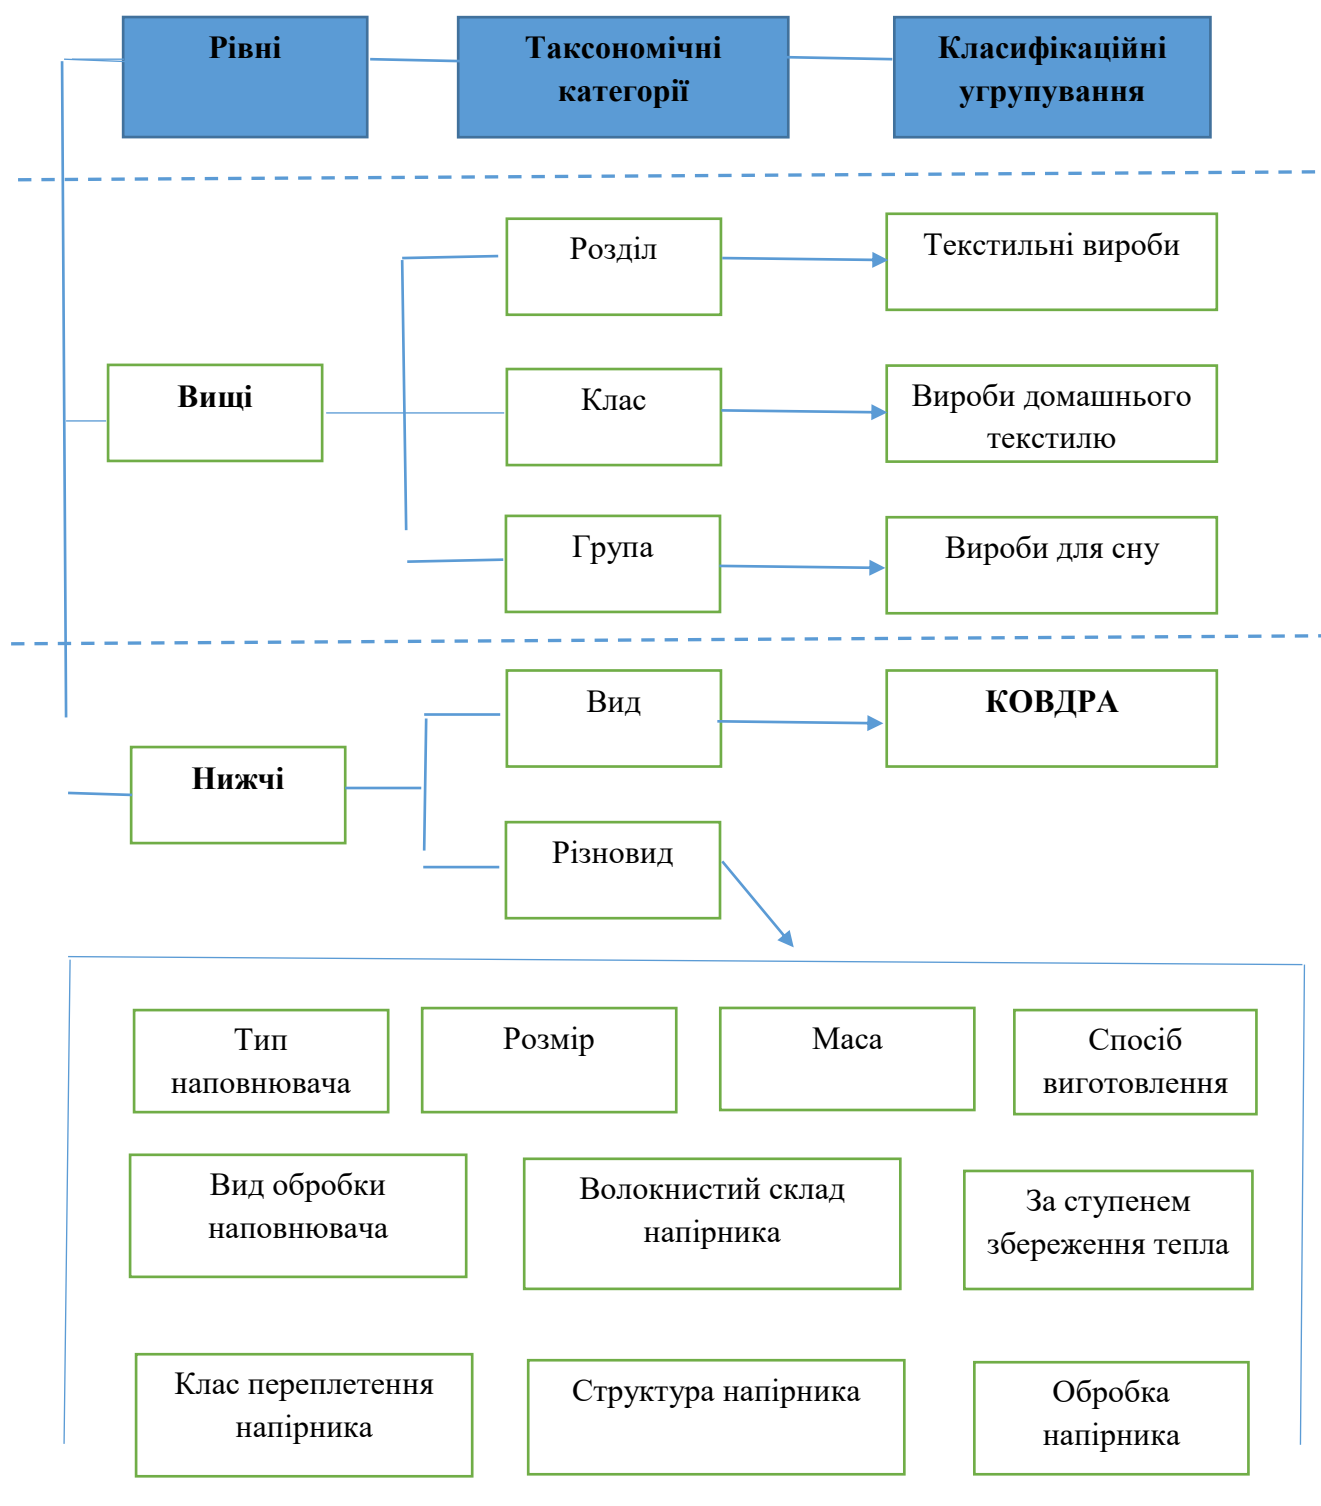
Рівні

Таксономічні категорії

Класифікаційні угрупування

Вищі

Розділ

Текстильні вироби

Клас

Вироби домашнього текстилю

Група

Вироби для сну

Нижчі

Вид

КОВДРА

Різновид

Тип наповнювача

Розмір

Маса

Спосіб виготовлення

Вид обробки наповнювача

Волокнистий склад напірника

За ступенем збереження тепла

Клас переплетення напірника

Структура напірника

Обробка напірника